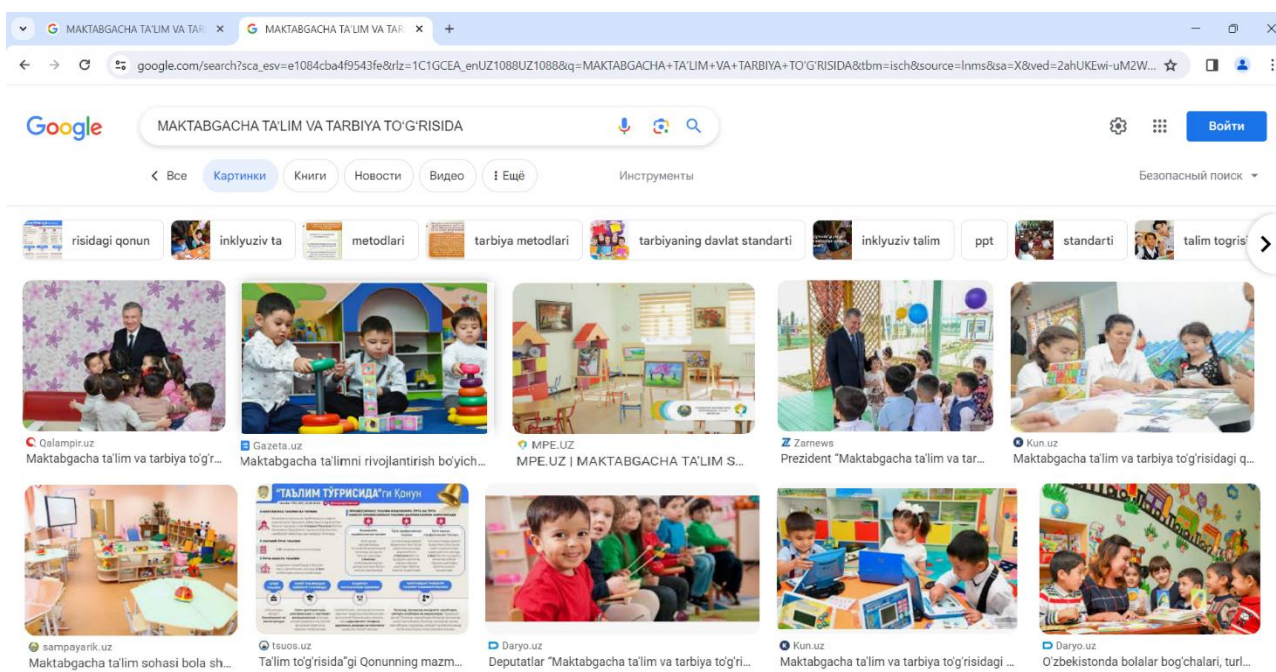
G MAKTABGACHA TA'LIM VA TAR ×
G MAKTABGACHA TA'LIM VA TAR ×
+

google.com/search?sca_esv=e1084cba4f9543fe&rlz=1C1GCEA_enUZ1088UZ1088&q=MAKTABGACHA+TA'LIM+VA+TARBIYA+TO'G'RISIDA&tbm=isch&source=lnms&sa=X&ved=2ahUKEwi-uM2W...

Google

MAKTABGACHA TA'LIM VA TARBIYA TO'G'RISIDA

Войти

< Все
Картинки
Книги
Новости
Видео
⋮ Ещё
Инструменты
Безопасный поиск

risidagi qonun
inklyuziv ta
metodlari
tarbiya metodlari
tarbiyaning davlat standarti
inklyuziv talim
ppt
standarti
talim togris

Qalampir.uz
Maktabgacha ta'lim va tarbiya to'g'r...

Gazeta.uz
Maktabgacha ta'limni rivojlantirish bo'yich...

MPE.UZ
MPE.UZ | MAKTABGACHA TA'LIM S...

Zarnews
Prezident "Maktabgacha ta'lim va tar...

Kun.uz
Maktabgacha ta'lim va tarbiya to'g'risidagi q...

"ТАЪЛИМ ТЎҒРИСИДА"ги Қонун

sampayarik.uz
Maktabgacha ta'lim sohasi bola sh...

tsuos.uz
Ta'lim to'g'risida"gi Qonunning mazm...

Daryo.uz
Deputatlar "Maktabgacha ta'lim va tarbiya to'g'ri...

Kun.uz
Maktabgacha ta'lim va tarbiya to'g'risidagi ...

Daryo.uz
O'zbekistonda bolalar bog'chalari, turl...